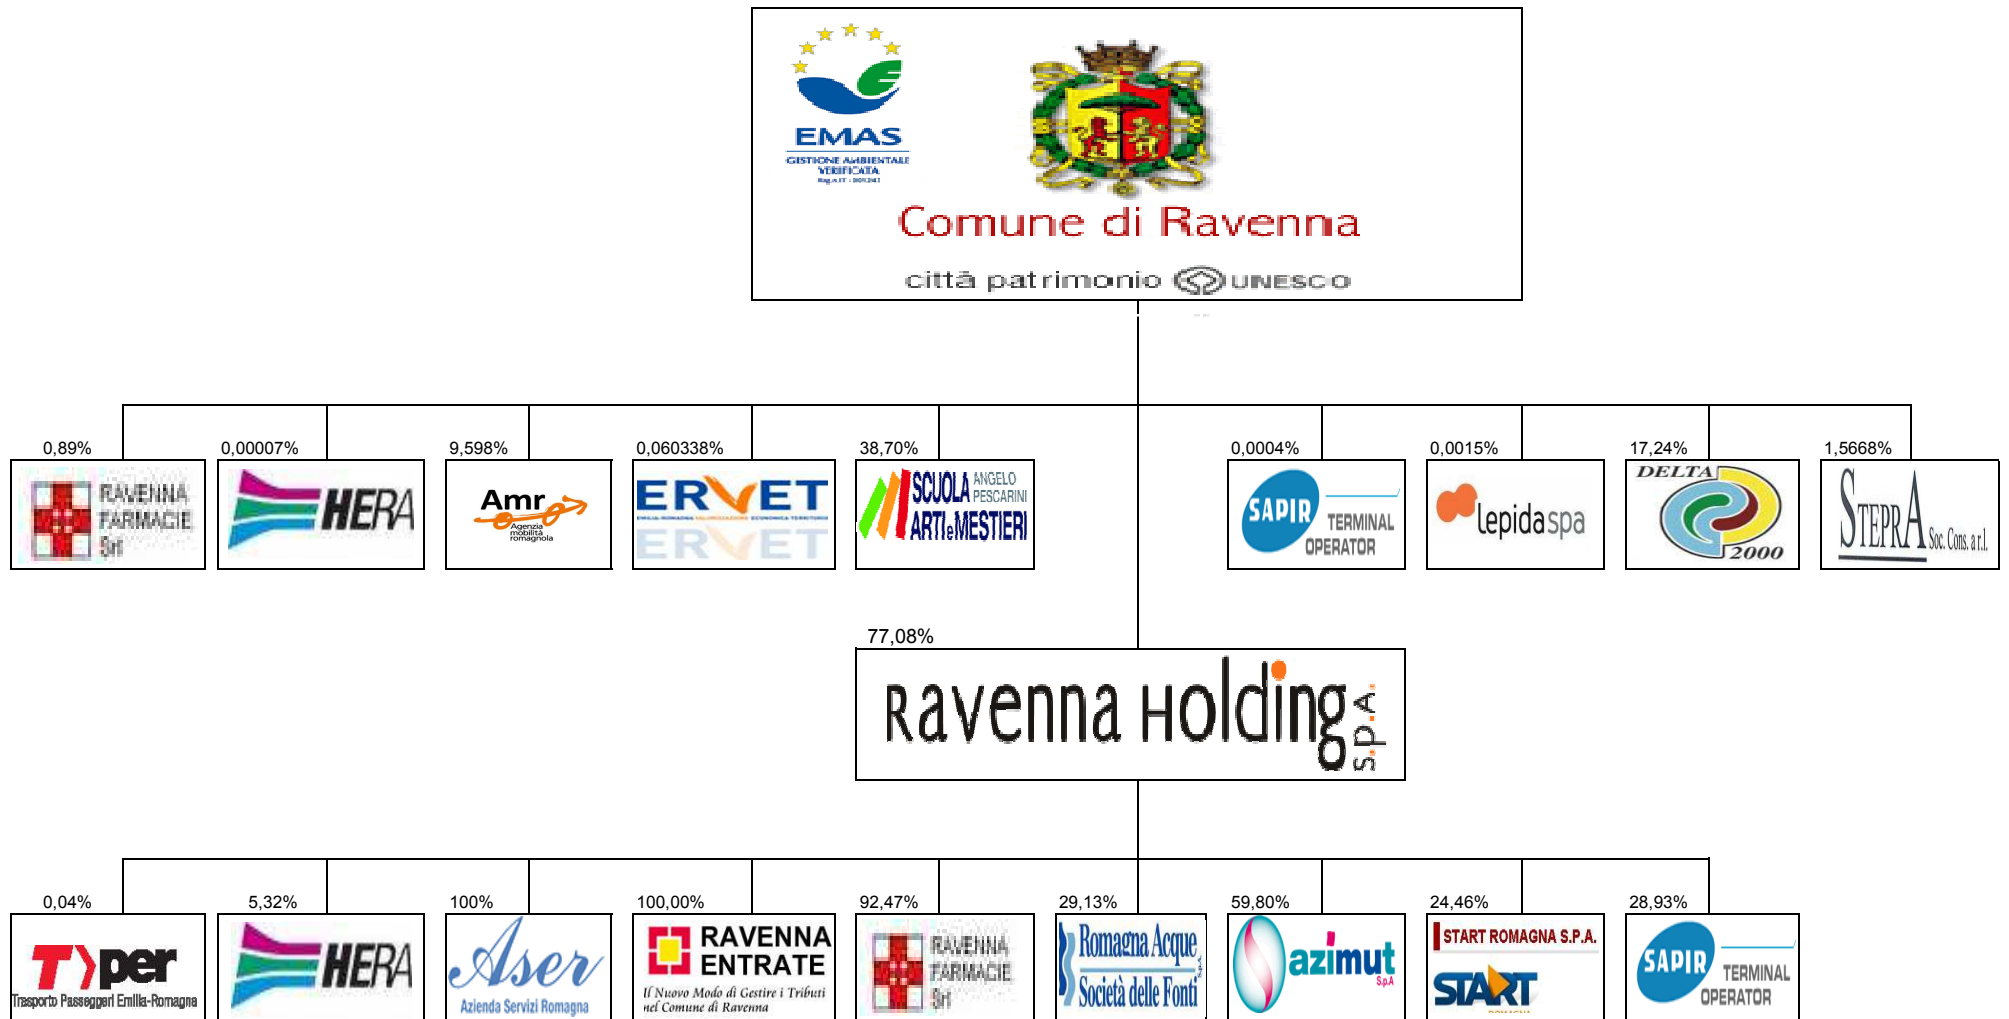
EMAS
GESTIONE AMBIENTALE VERIFICATA

Comune di Ravenna
città patrimonio UNESCO

0,89%
RAVENNA FARMACIE Srl

0,00007%
HERA

9,598%
Amr
Agenzia mobilità romagnola

0,060338%
ERVET

38,70%
SCUOLA ANGELO PESCARINI ARTI e MESTIERI

0,0004%
SAPIR TERMINAL OPERATOR

0,0015%
lepida spa

17,24%
DELTA 2000

1,5668%
STEPRA Soc. Cons. a r.l.

77,08%
Ravenna Holding S.p.A.

0,04%
Tper
Trasporto Passeggeri Emilia-Romagna

5,32%
HERA

100%
Aser
Azienda Servizi Romagna

100,00%
RAVENNA ENTRATE
Il Nuovo Modo di Gestire i Tributi nel Comune di Ravenna

92,47%
RAVENNA FARMACIE Srl

29,13%
Romagna Acque Società delle Fonti S.p.A.

59,80%
azimut S.p.A.

24,46%
START ROMAGNA S.P.A.
START

28,93%
SAPIR TERMINAL OPERATOR